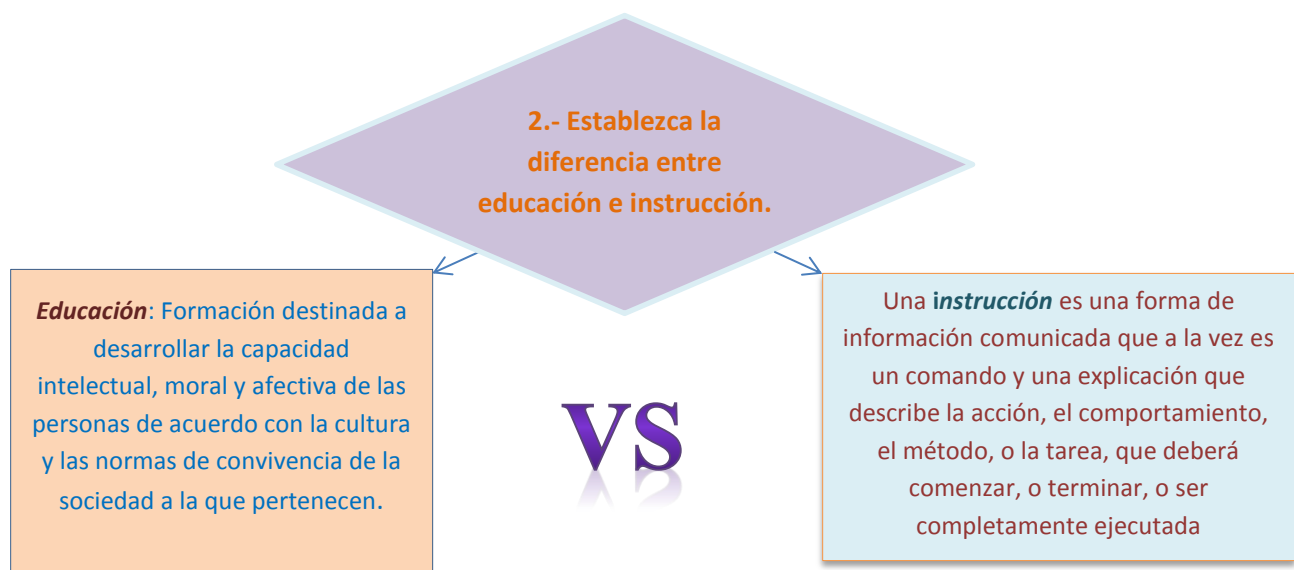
2.- Establezca la diferencia entre educación e instrucción.

Educación: Formación destinada a desarrollar la capacidad intelectual, moral y afectiva de las personas de acuerdo con la cultura y las normas de convivencia de la sociedad a la que pertenecen.

VS

Una instrucción es una forma de información comunicada que a la vez es un comando y una explicación que describe la acción, el comportamiento, el método, o la tarea, que deberá comenzar, o terminar, o ser completamente ejecutada